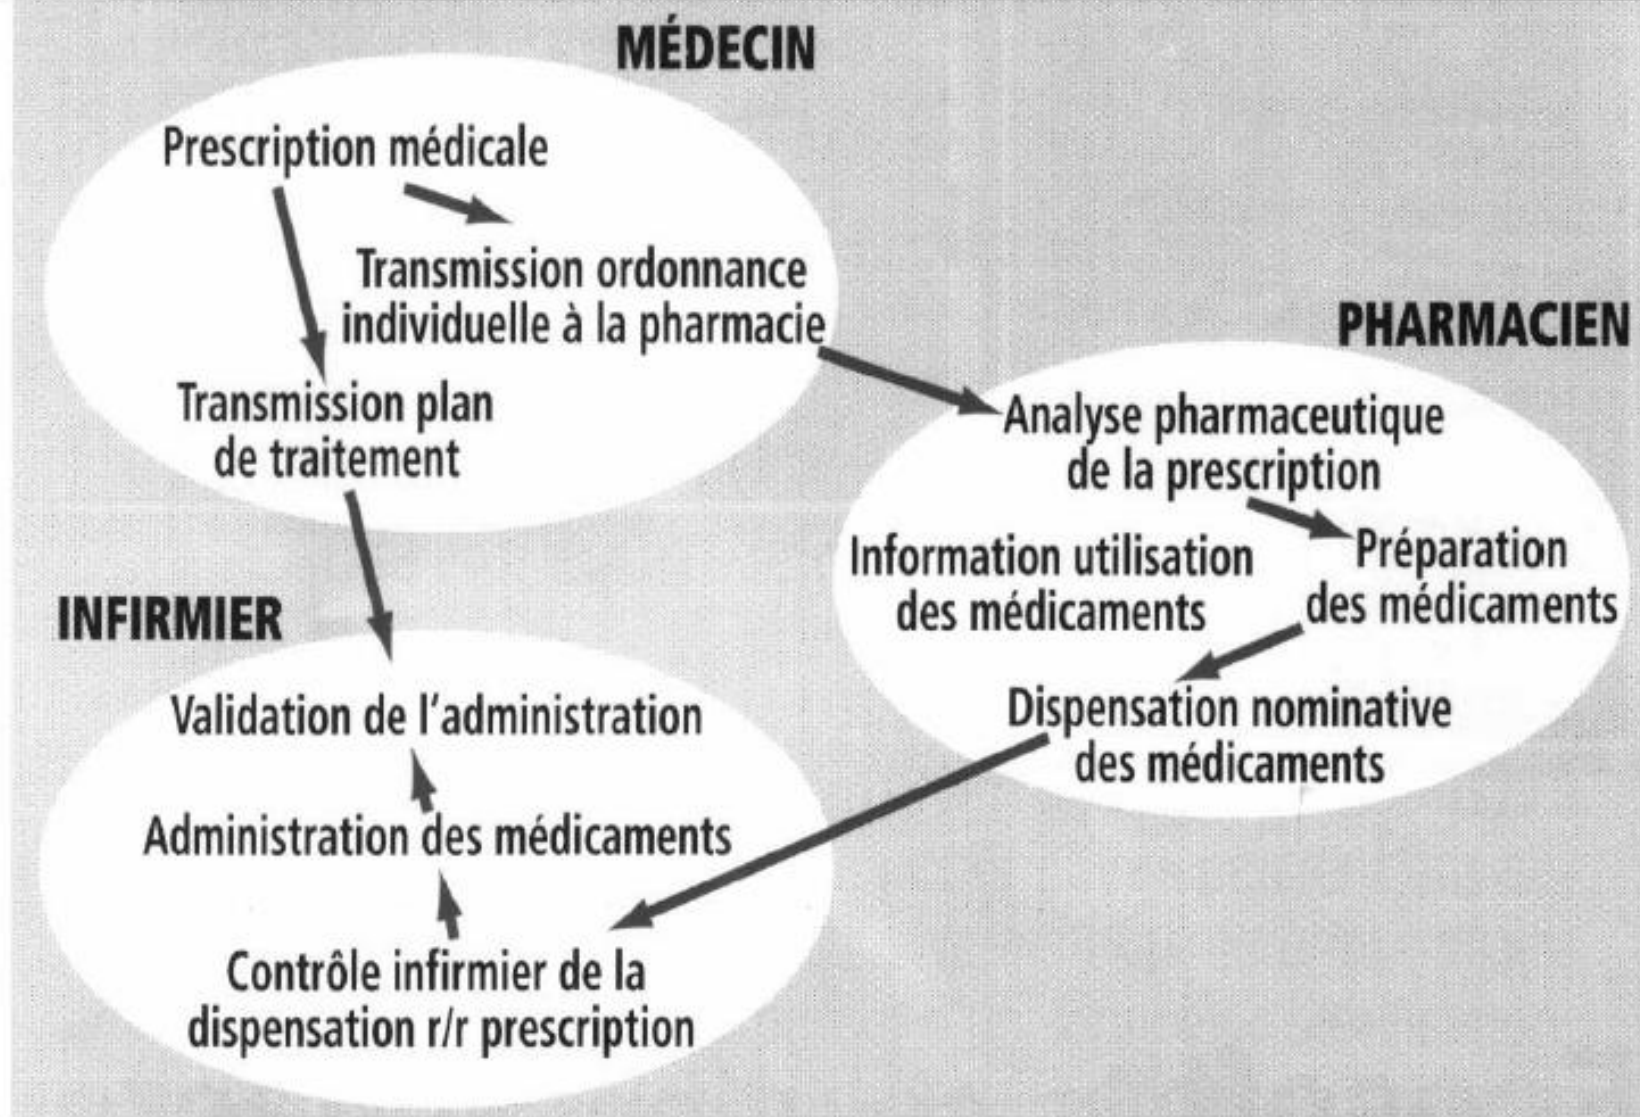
MÉDECIN

Prescription médicale

Transmission ordonnance individuelle à la pharmacie

Transmission plan de traitement

PHARMACIEN

Analyse pharmaceutique de la prescription

Information utilisation des médicaments

Préparation des médicaments

Dispensation nominative des médicaments

INFIRMIER

Validation de l'administration

Administration des médicaments

Contrôle infirmier de la dispensation r/r prescription